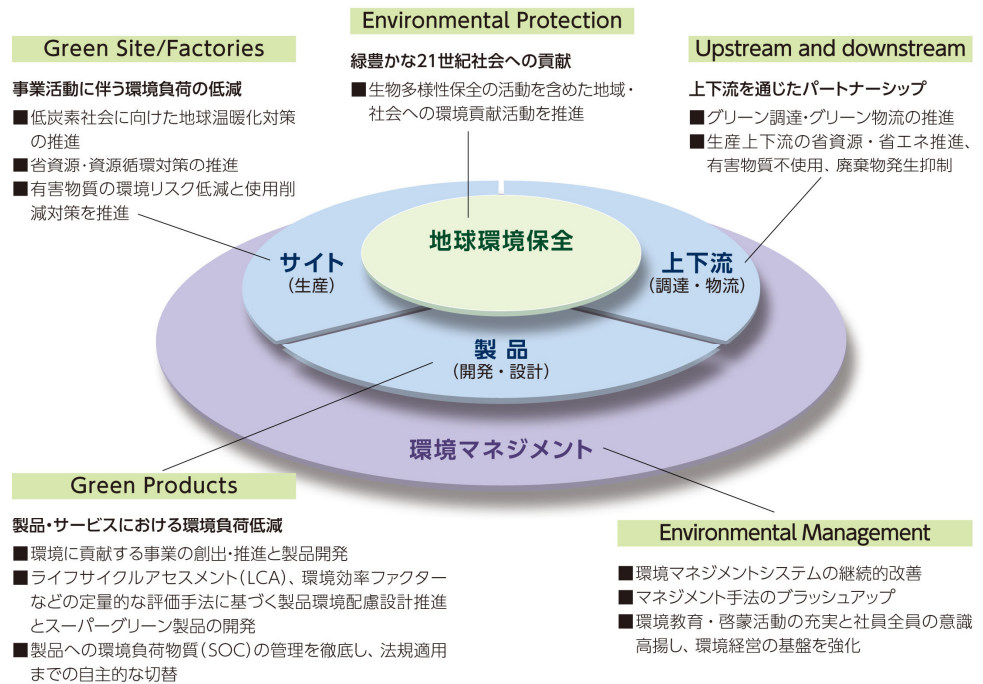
Environmental Protection

緑豊かな21世紀社会への貢献

■生物多様性保全の活動を含めた地域・社会への環境貢献活動を推進

Green Site/Factories

事業活動に伴う環境負荷の低減

■低炭素社会に向けた地球温暖化対策の推進

■省資源・資源循環対策の推進

■有害物質の環境リスク低減と使用削減対策を推進

Upstream and downstream

上下流を通じたパートナーシップ

■グリーン調達・グリーン物流の推進

■生産上下流の省資源・省エネ推進、有害物質不使用、廃棄物発生抑制

地球環境保全

サイト
（生産）

上下流
（調達・物流）

製品
（開発・設計）

環境マネジメント

Green Products

製品・サービスにおける環境負荷低減

■環境に貢献する事業の創出・推進と製品開発

■ライフサイクルアセスメント（LCA）、環境効率ファクターなどの定量的な評価手法に基づく製品環境配慮設計推進とスーパーグリーン製品の開発

■製品への環境負荷物質（SOC）の管理を徹底し、法規適用までの自主的な切替

Environmental Management

■環境マネジメントシステムの継続的改善

■マネジメント手法のブラッシュアップ

■環境教育・啓蒙活動の充実と社員全員の意識高揚し、環境経営の基盤を強化